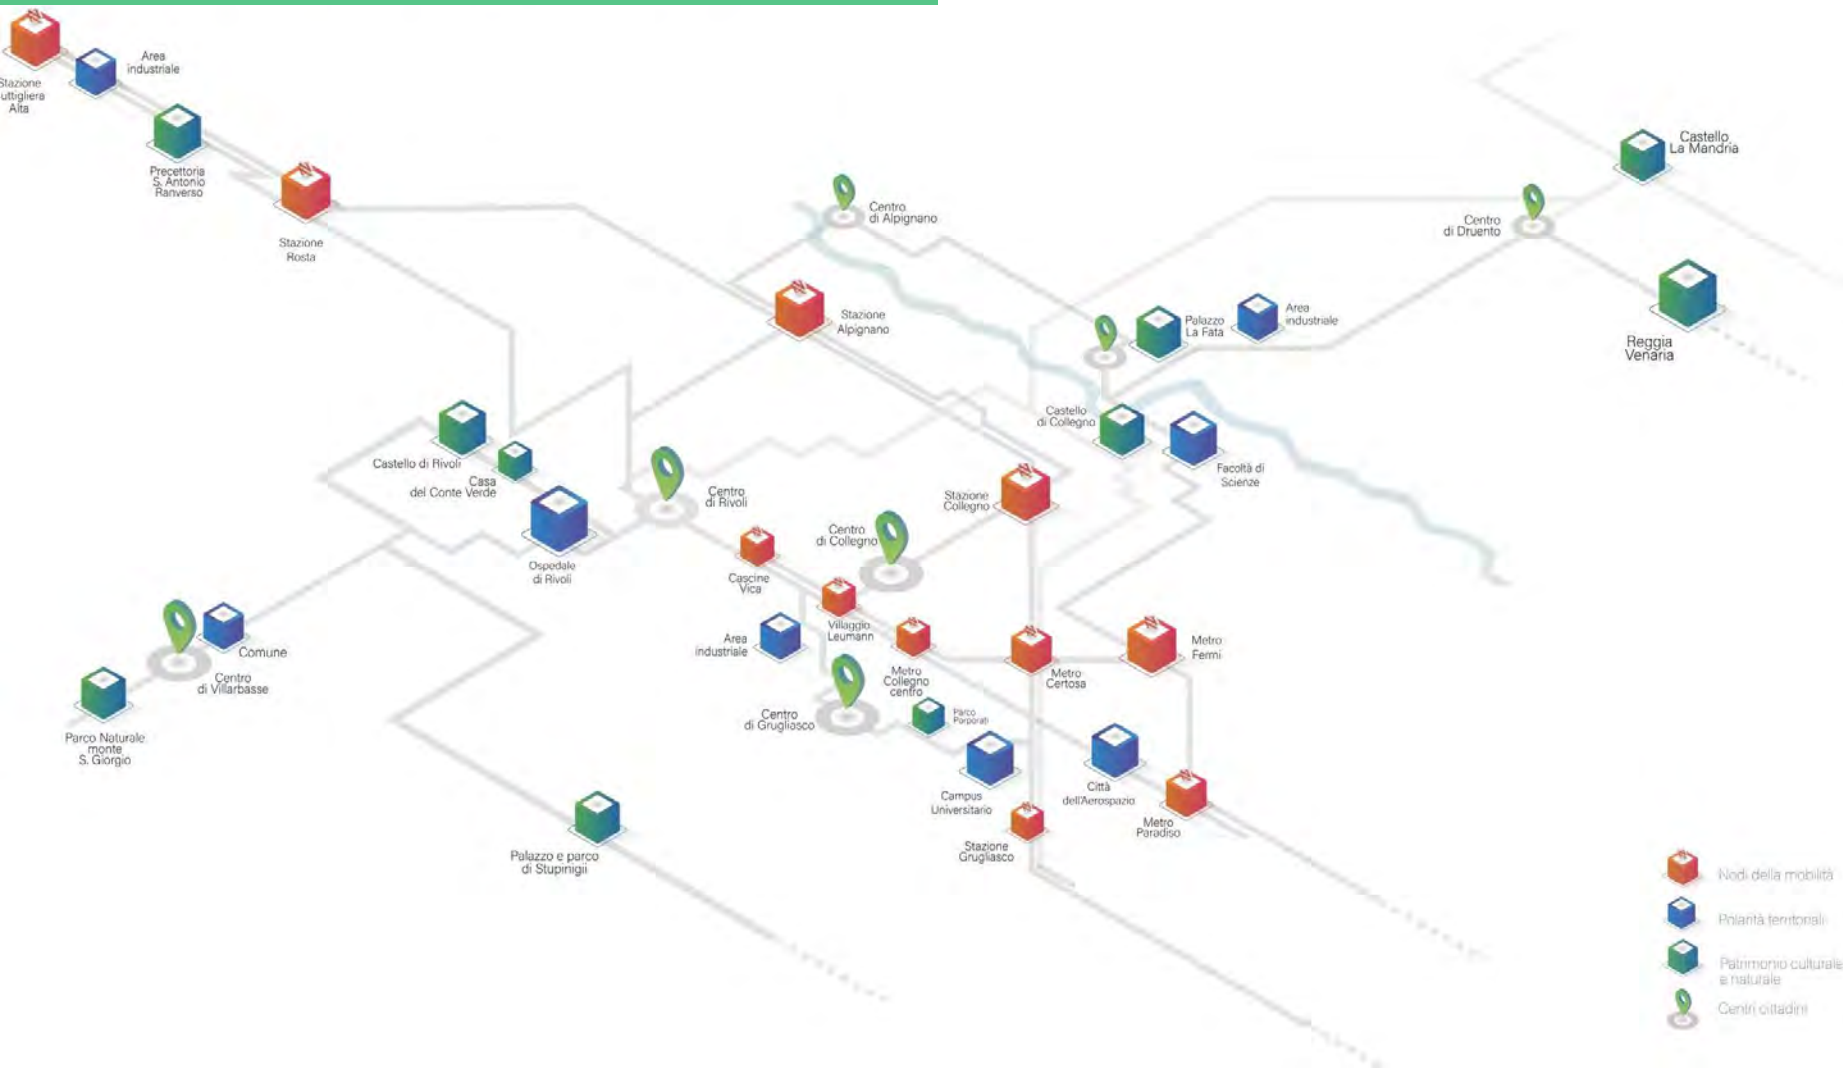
Stazione
uttigliera
Alta

Area
industriale

Precettoria
S. Antonio
Ranverso

Stazione
Rosta

Centro
di Alpignano

Castello
La Mandria

Centro
di Druento

Stazione
Alpignano

Palazzo
La Fata

Area
industriale

Reggia
Venaria

Castello
di Collegno

Facoltà di
Scienze

Castello di Rivoli

Casa
del Conte Verde

Centro
di Rivoli

Stazione
Collegno

Ospedale
di Rivoli

Centro
di Collegno

Cascine
Vica

Villaggio
Leumann

Area
industriale

Comune

Centro
di Villarbasse

Metro
Collegno
centro

Metro
Certosa

Metro
Fermi

Parco Naturale
monte
S. Giorgio

Centro
di Grugliasco

Parco
Porporati

Campus
Universitario

Città
dell'Aerospazio

Metro
Paradiso

Palazzo e parco
di Stupinigi

Stazione
Grugliasco

Nodi della mobilità

Polarità territoriali

Patrimonio culturale
e naturale

Centri cittadini